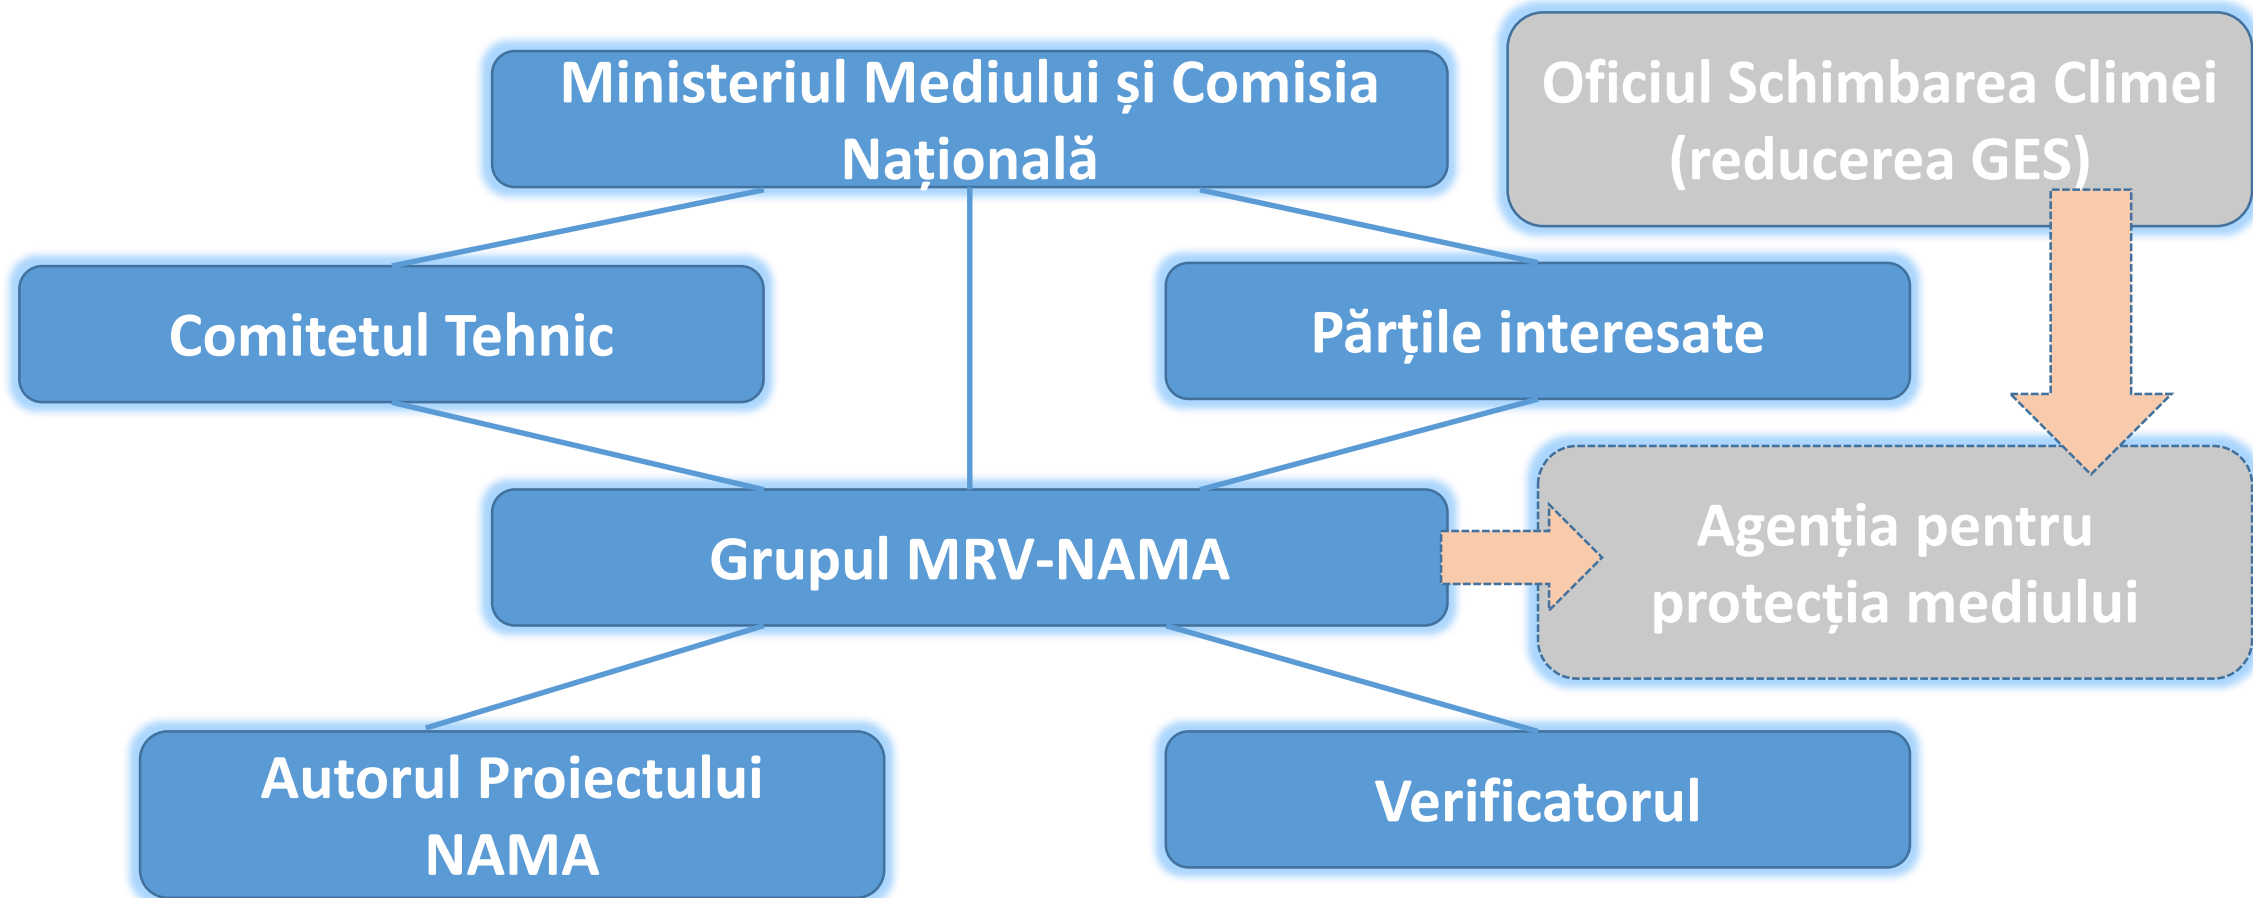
Ministerul Mediului și Comisia Națională

Oficiul Schimbarea Climei (reducerea GES)

Comitetul Tehnic

Părțile interesate

Grupul MRV-NAMA

Agenția pentru protecția mediului

Autorul Proiectului NAMA

Verificatorul